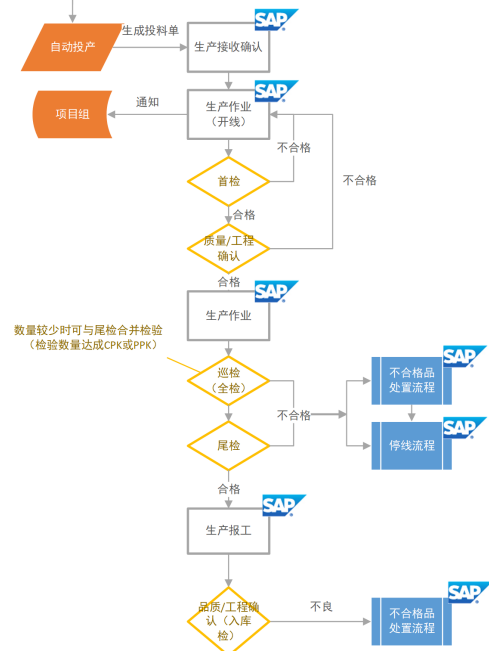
自动投产

生成投料单

SAP

生产接收确认

SAP

项目组

通知

生产作业
（开线）

不合格

不合格

首检

合格

质量/工程确认

合格

SAP

生产作业

数量较少时可与尾检合并检验
（检验数量达成CPK或PPK）

巡检
（全检）

不合格

SAP

不合格品处置流程

SAP

停线流程

尾检

合格

SAP

生产报工

品质/工程确认（入库检）

不良

SAP

不合格品处置流程